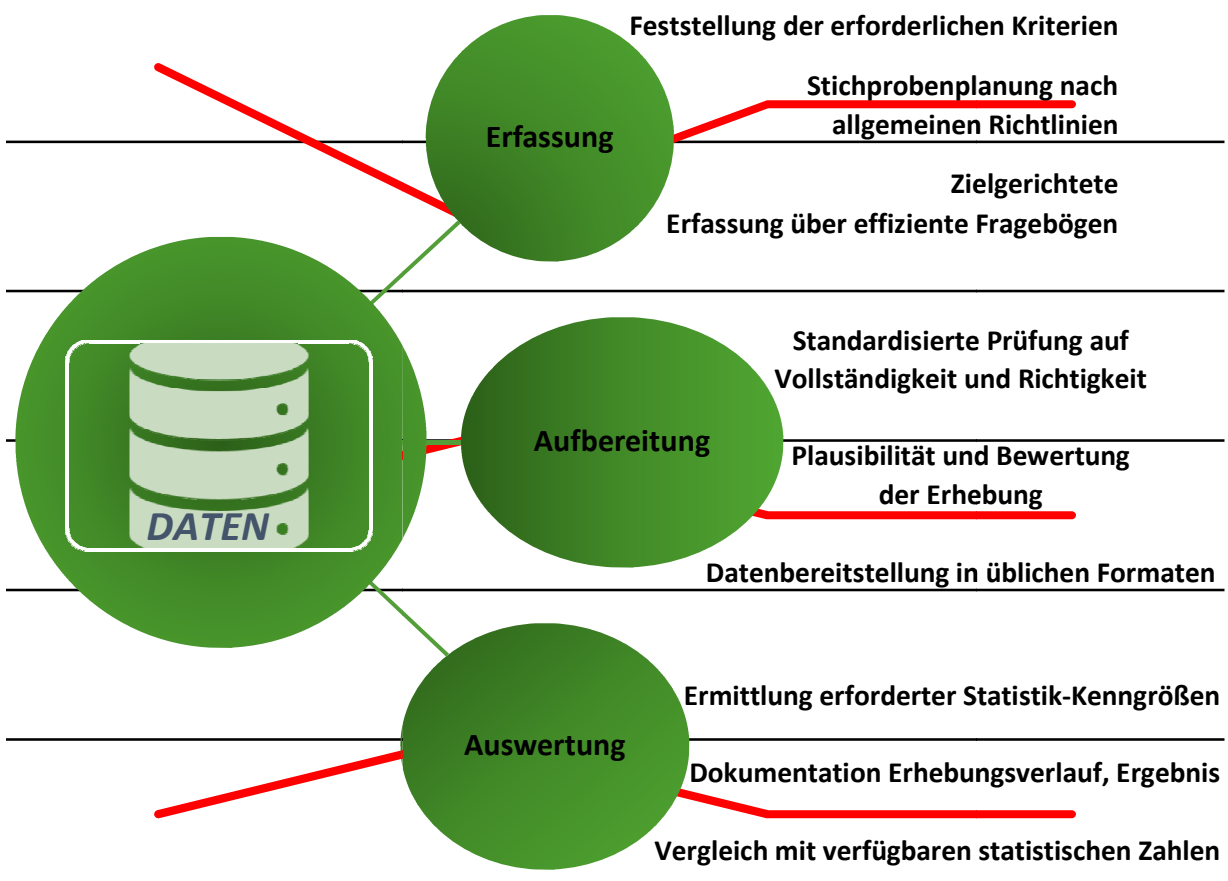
Feststellung der erforderlichen Kriterien

Erfassung

Stichprobenplanung nach allgemeinen Richtlinien

Zielgerichtete Erfassung über effiziente Fragebögen

DATEN

Standardisierte Prüfung auf Vollständigkeit und Richtigkeit

Aufbereitung

Plausibilität und Bewertung der Erhebung

Datenbereitstellung in üblichen Formaten

Ermittlung erforderter Statistik-Kenngrößen

Auswertung

Dokumentation Erhebungsverlauf, Ergebnis

Vergleich mit verfügbaren statistischen Zahlen